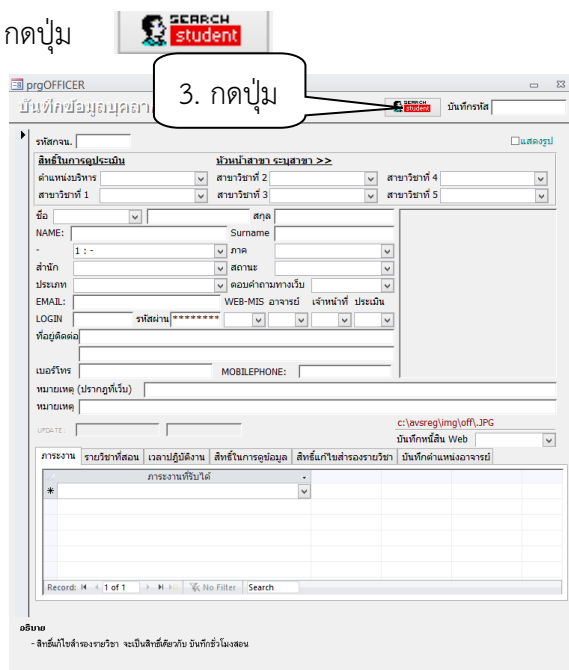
กดปุ่ม SEARCH student

prgOFFICER

บันทึกข้อมูลบุคลา

3. กดปุ่ม

SEARCH student

บันทึกรหัส

รหัสกจน.

แสดงรูป

สิทธิในการดูประเมิน

หัวหน้าสาขา ระบุสาขา >>

ตำแหน่งบริหาร

สาขาวิชาที่ 2

สาขาวิชาที่ 4

สาขาวิชาที่ 1

สาขาวิชาที่ 3

สาขาวิชาที่ 5

ชื่อ

สกุล

NAME:

Surname

-

1 : -

ภาค

สำนัก

สถานะ

ประเภท

ตอบคำถามทางเว็บ

EMAIL:

WEB-MIS

อาจารย์

เจ้าหน้าที่

ประเมิน

LOGIN

รหัสผ่าน ********

ที่อยู่ติดต่อ

เบอร์โทร

MOBILEPHONE:

หมายเหตุ (ปรากฏที่เว็บ)

หมายเหตุ

UPDATE:

c:\avsreg\img\off\.JPG

บันทึกหนี้สิน Web

ภาระงาน

รายวิชาที่สอน

เวลาปฏิบัติงาน

สิทธิ์ในการดูข้อมูล

สิทธิ์แก้ไขสำรองรายวิชา

บันทึกตำแหน่งอาจารย์

ภาระงานที่รับได้

*

Record: 1 of 1

No Filter

Search

อธิบาย

- สิทธิ์แก้ไขสำรองรายวิชา จะเป็นสิทธิ์เดียวกับ บันทึกชั่วโมงสอน